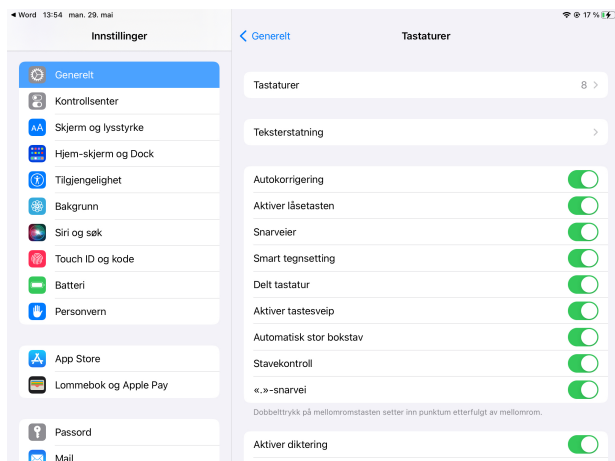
◀ Word 13:54 man. 29. mai

17 %

Innstillinger

Generelt
Kontrollsenter
Skjerm og lysstyrke
Hjem-skjerm og Dock
Tilgjengelighet
Bakgrunn
Siri og søk
Touch ID og kode
Batteri
Personvern

App Store
Lommebok og Apple Pay

Passord
Mail

< Generelt

Tastaturer

Tastaturer 8 >

Teksterstatning >

Autokorrigering
Aktiver låsetasten
Snarveier
Smart tegnsetting
Delt tastatur
Aktiver tastesveip
Automatisk stor bokstav
Stavekontroll
«.»-snarvei

Dobbelttrykk på mellomromstasten setter inn punktum etterfulgt av mellomrom.

Aktiver diktering